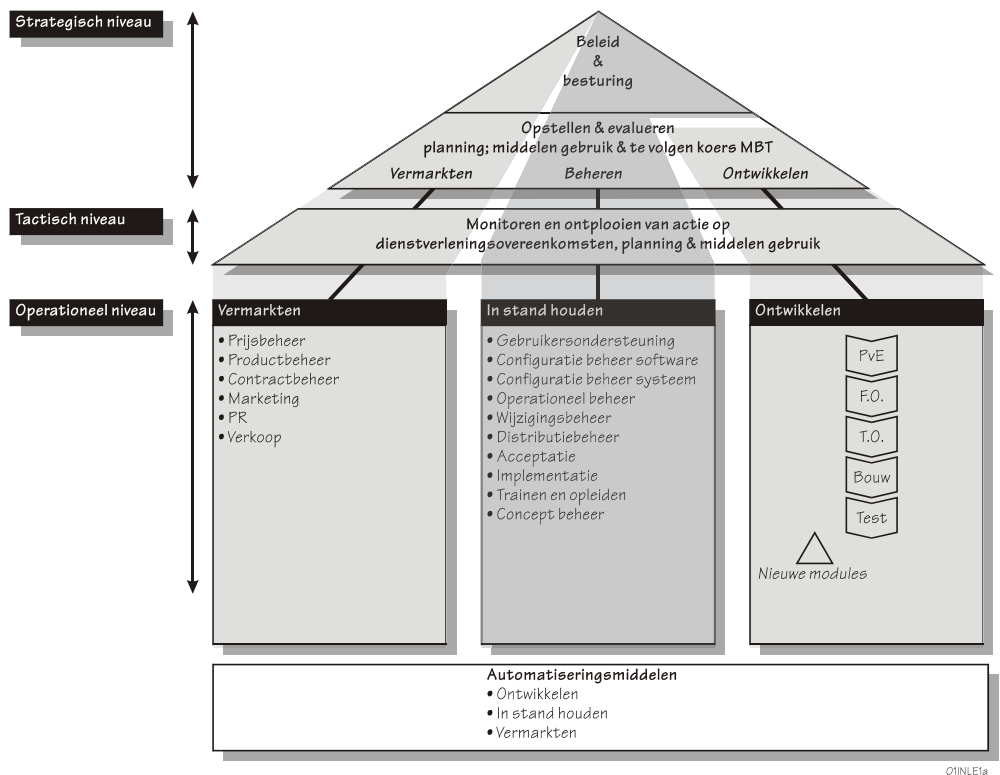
Strategisch niveau

Beleid
&
besturing

Opstellen & evalueren
planning; middelen gebruik & te volgen koers MBT

Vermarkten
Beheren
Ontwikkelen

Tactisch niveau

Monitoren en ontplooien van actie op
dienstverleningsovereenkomsten, planning & middelen gebruik

Operationeel niveau

Vermarkten
• Prijsbeheer
• Productbeheer
• Contractbeheer
• Marketing
• PR
• Verkoop

In stand houden
• Gebruikersondersteuning
• Configuratie beheer software
• Configuratie beheer systeem
• Operationeel beheer
• Wijzigingsbeheer
• Distributiebeheer
• Acceptatie
• Implementatie
• Trainen en opleiden
• Concept beheer

Ontwikkelen
PvE
F.O.
T.O.
Bouw
Test
Nieuwe modules

Automatiseringsmiddelen
• Ontwikkelen
• In stand houden
• Vermarkten

O1INLE1a